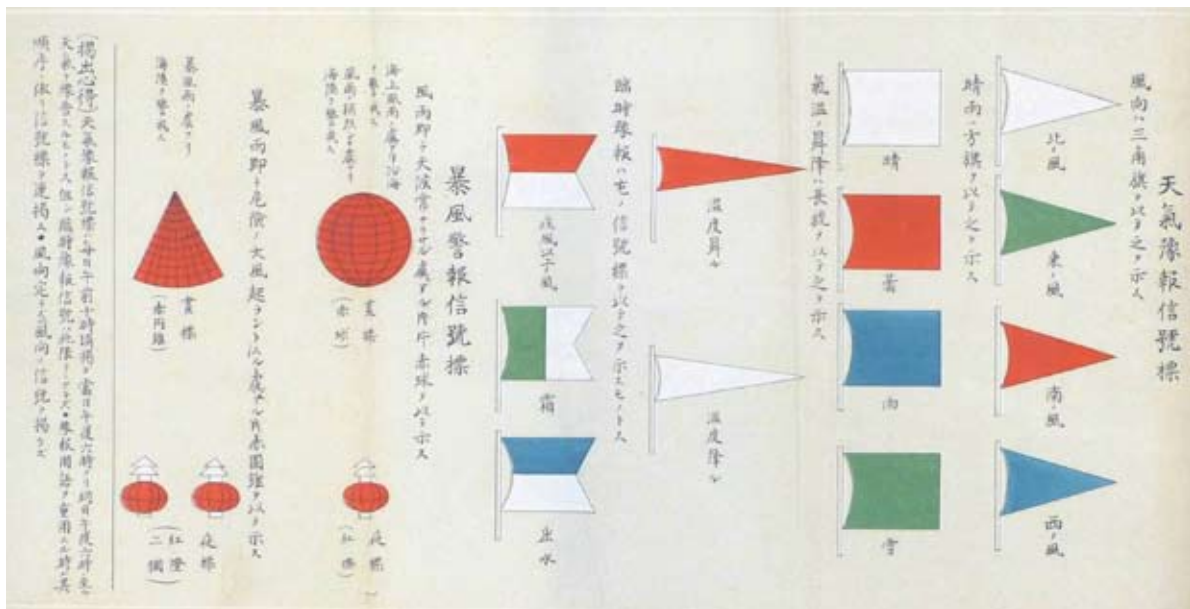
天氣豫報信號標

風向ハ三角旗ヲ以テ之ヲ示ス

北風

東ノ風

南風

西ノ風

晴雨ハ方旗ヲ以テ之ヲ示ス

晴

曇

雨

雪

氣温ノ昇降ハ長旗ヲ以テ之ヲ示ス

温度昇ル

温度降ル

臨時豫報ノ也ノ信號標ヲ以テ之ヲ示スモノトス

疾風又ハ強風

霜

出水

暴風警報信號標

風雨卽チ天候常ナラサル處アル時ハ赤球ヲ以テ示ス

海上風雨ノ虞アリ沿海ヲ警戒ス

風雨稍々虞アリ海陸ヲ警戒ス

夏標
(赤球)

夜標
(紅燈)

暴風雨卽チ危險ノ大風起ラントスル處アル時ハ赤圓錐ヲ以テ示ス

暴風雨ノ虞アリ海陸ヲ警戒ス

晝標
(赤圓錐)

夜標
(紅燈二個)

(揭出心得) 天氣豫報信號標ハ毎日午前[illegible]時揭ケ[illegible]日午後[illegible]時ヲ以テ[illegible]臨時豫報信號ハ此限ニアラス●豫報用語ヲ重用スル時其順序ニ從ヒ信號標ヲ連揭ス●風向定ラサル時ハ風向ノ信號ヲ揭ケス